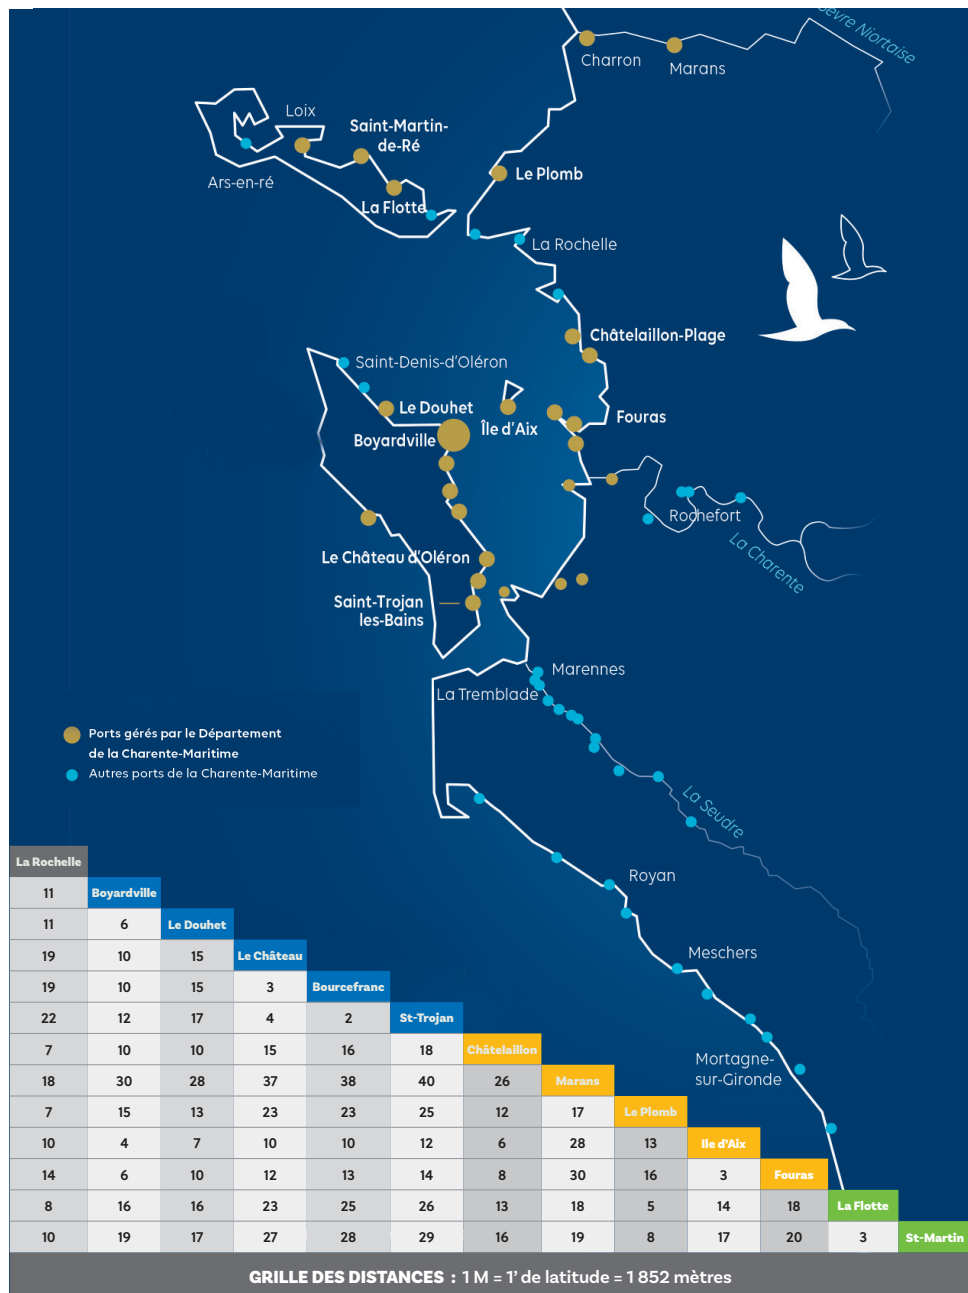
Sèvre Niortaise

Charron
Marans
Loix
Saint-Martin-de-Ré
Ars-en-ré
Le Plomb
La Flotte
La Rochelle
Châtelaillon-Plage
Saint-Denis-d'Oléron
Le Douhet
Île d'Aix
Fouras
Boyardville
Rochefort
La Charente
Le Château d'Oléron
Saint-Trojan les-Bains
Marennes
La Tremblade
La Seudre
Royan
Meschers
Mortagne-sur-Gironde

Ports gérés par le Département de la Charente-Maritime
Autres ports de la Charente-Maritime

| La Rochelle | | | | | | | | | | | | |
|---|---|---|---|---|---|---|---|---|---|---|---|---|
| 11 | Boyardville | | | | | | | | | | | |
| 11 | 6 | Le Douhet | | | | | | | | | | |
| 19 | 10 | 15 | Le Château | | | | | | | | | |
| 19 | 10 | 15 | 3 | Bourcefranc | | | | | | | | |
| 22 | 12 | 17 | 4 | 2 | St-Trojan | | | | | | | |
| 7 | 10 | 10 | 15 | 16 | 18 | Châtelaillon | | | | | | |
| 18 | 30 | 28 | 37 | 38 | 40 | 26 | Marans | | | | | |
| 7 | 15 | 13 | 23 | 23 | 25 | 12 | 17 | Le Plomb | | | | |
| 10 | 4 | 7 | 10 | 10 | 12 | 6 | 28 | 13 | Ile d'Aix | | | |
| 14 | 6 | 10 | 12 | 13 | 14 | 8 | 30 | 16 | 3 | Fouras | | |
| 8 | 16 | 16 | 23 | 25 | 26 | 13 | 18 | 5 | 14 | 18 | La Flotte | |
| 10 | 19 | 17 | 27 | 28 | 29 | 16 | 19 | 8 | 17 | 20 | 3 | St-Martin |

GRILLE DES DISTANCES : 1 M = 1' de latitude = 1 852 mètres